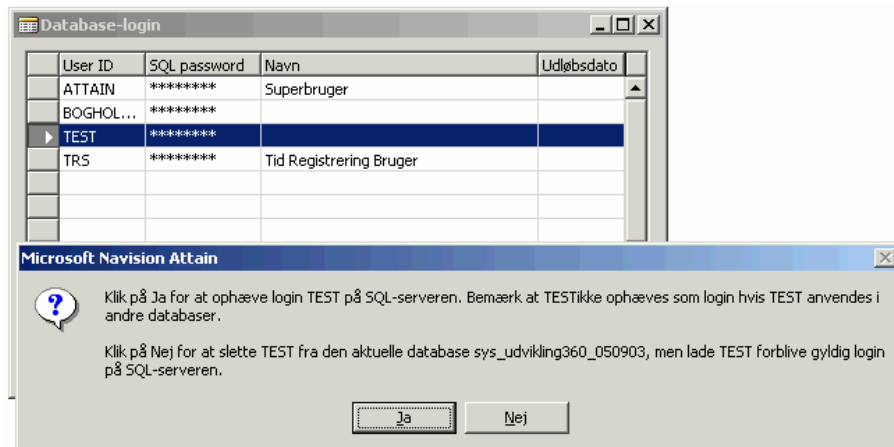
Database-login

| User ID | SQL password | Navn | Udløbsdato |
|---|---|---|---|
| ATTAIN | ******** | Superbruger | |
| BOGHOL... | ******** | | |
| TEST | ******** | | |
| TRS | ******** | Tid Registrering Bruger | |
| | | | |
| | | | |
| | | | |

Microsoft Navision Attain

Klik på Ja for at ophæve login TEST på SQL-serveren. Bemærk at TESTikke ophæves som login hvis TEST anvendes i andre databaser.

Klik på Nej for at slette TEST fra den aktuelle database sys_udvikling360_050903, men lade TEST forblive gyldig login på SQL-serveren.

Ja Nej